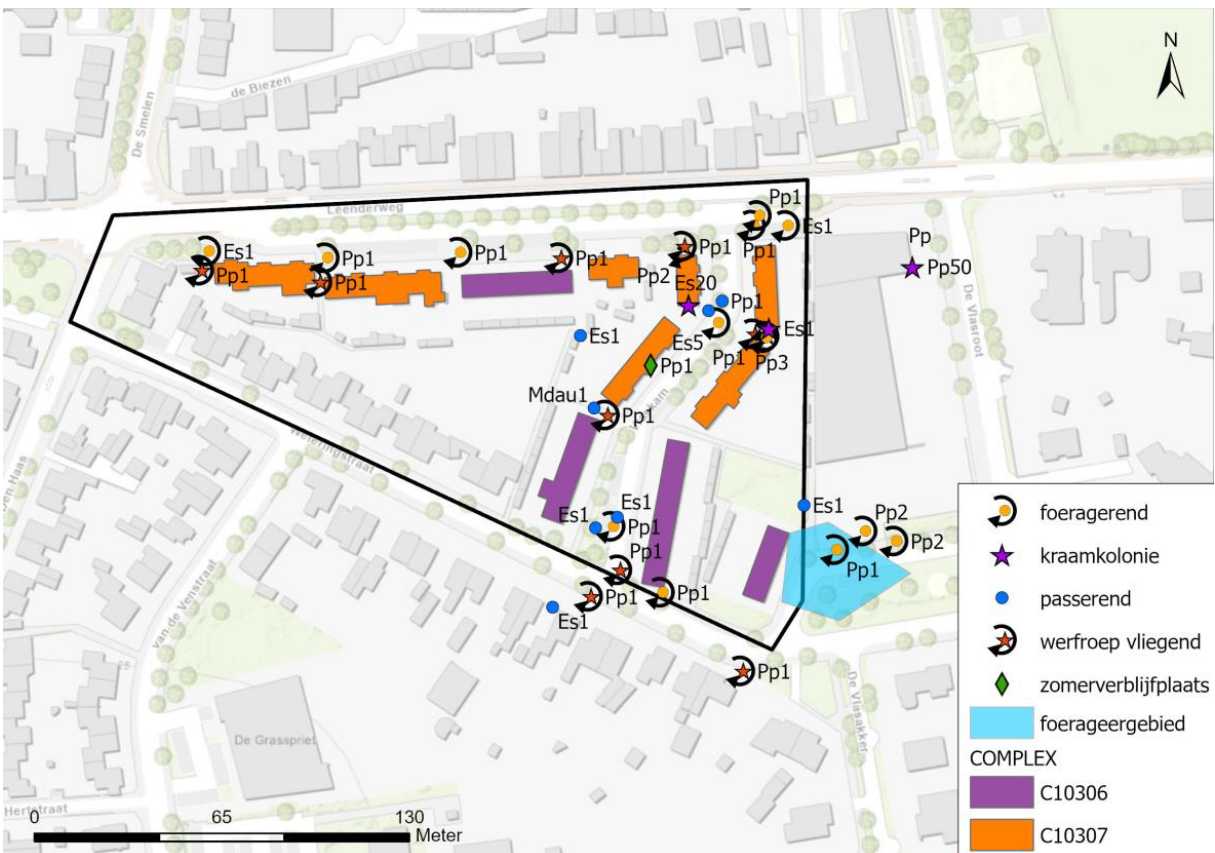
N

de Biezen

De Smelen

Leenderweg

De Vlasroot

Pp1
Es1
Es1
Pp1
Pp1
Pp1
Pp1
Pp1
Pp1
Pp1
Pp2
Es20
Pp1
Pp
Pp50
Es1
Es5
Es1
Pp1
Pp3
Pp1
Mdau1
Pp1
Es1
Es1
Pp1
Es1
Pp1
Pp2
Pp2
Pp1
Pp1
Pp1
Es1
Pp1

Heiweringsstraat

Van de Venstraat

De Grasspriet

De Vlasakker

Hertstraat

0 65 130 Meter

foeragerend
kraamkolonie
passerend
werfroep vliegend
zomerverblijfplaats
foerageergebied
COMPLEX
C10306
C10307